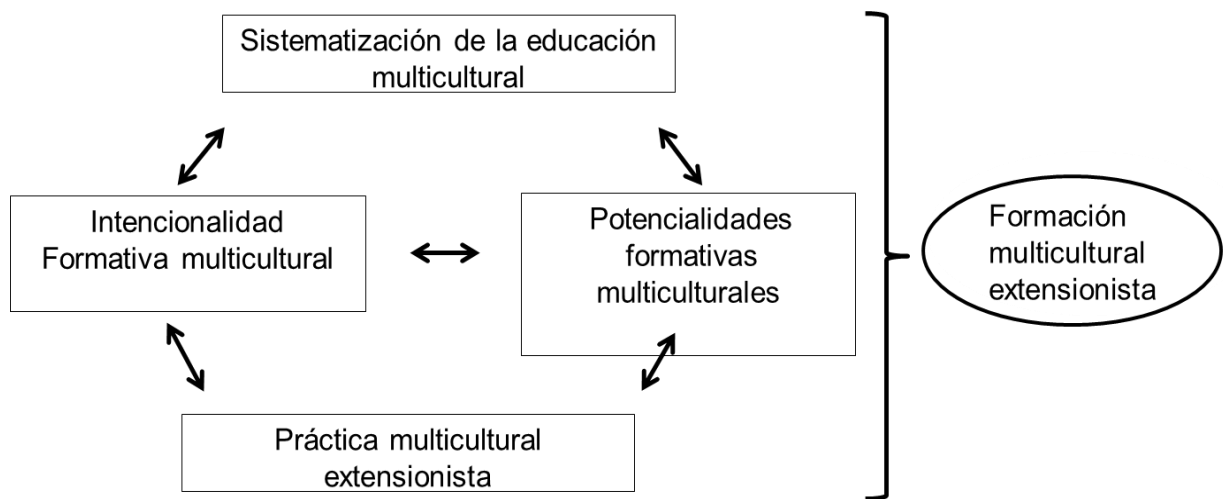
Sistematización de la educación multicultural

Intencionalidad Formativa multicultural

Potencialidades formativas multiculturales

Práctica multicultural extensionista

Formación multicultural extensionista